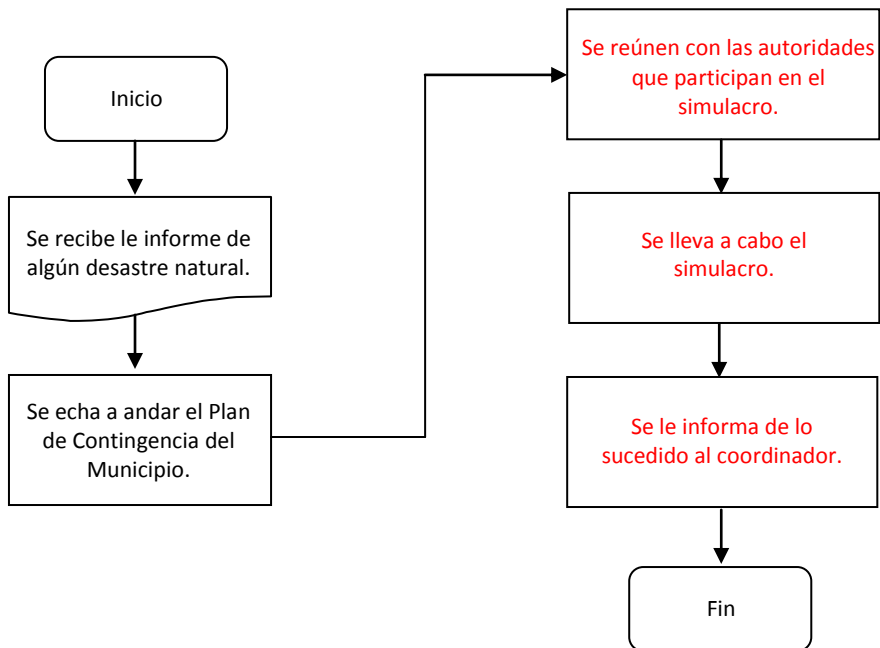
Inicio

Se recibe le informe de algún desastre natural.

Se echa a andar el Plan de Contingencia del Municipio.

Se reúnen con las autoridades que participan en el simulacro.

Se lleva a cabo el simulacro.

Se le informa de lo sucedido al coordinador.

Fin